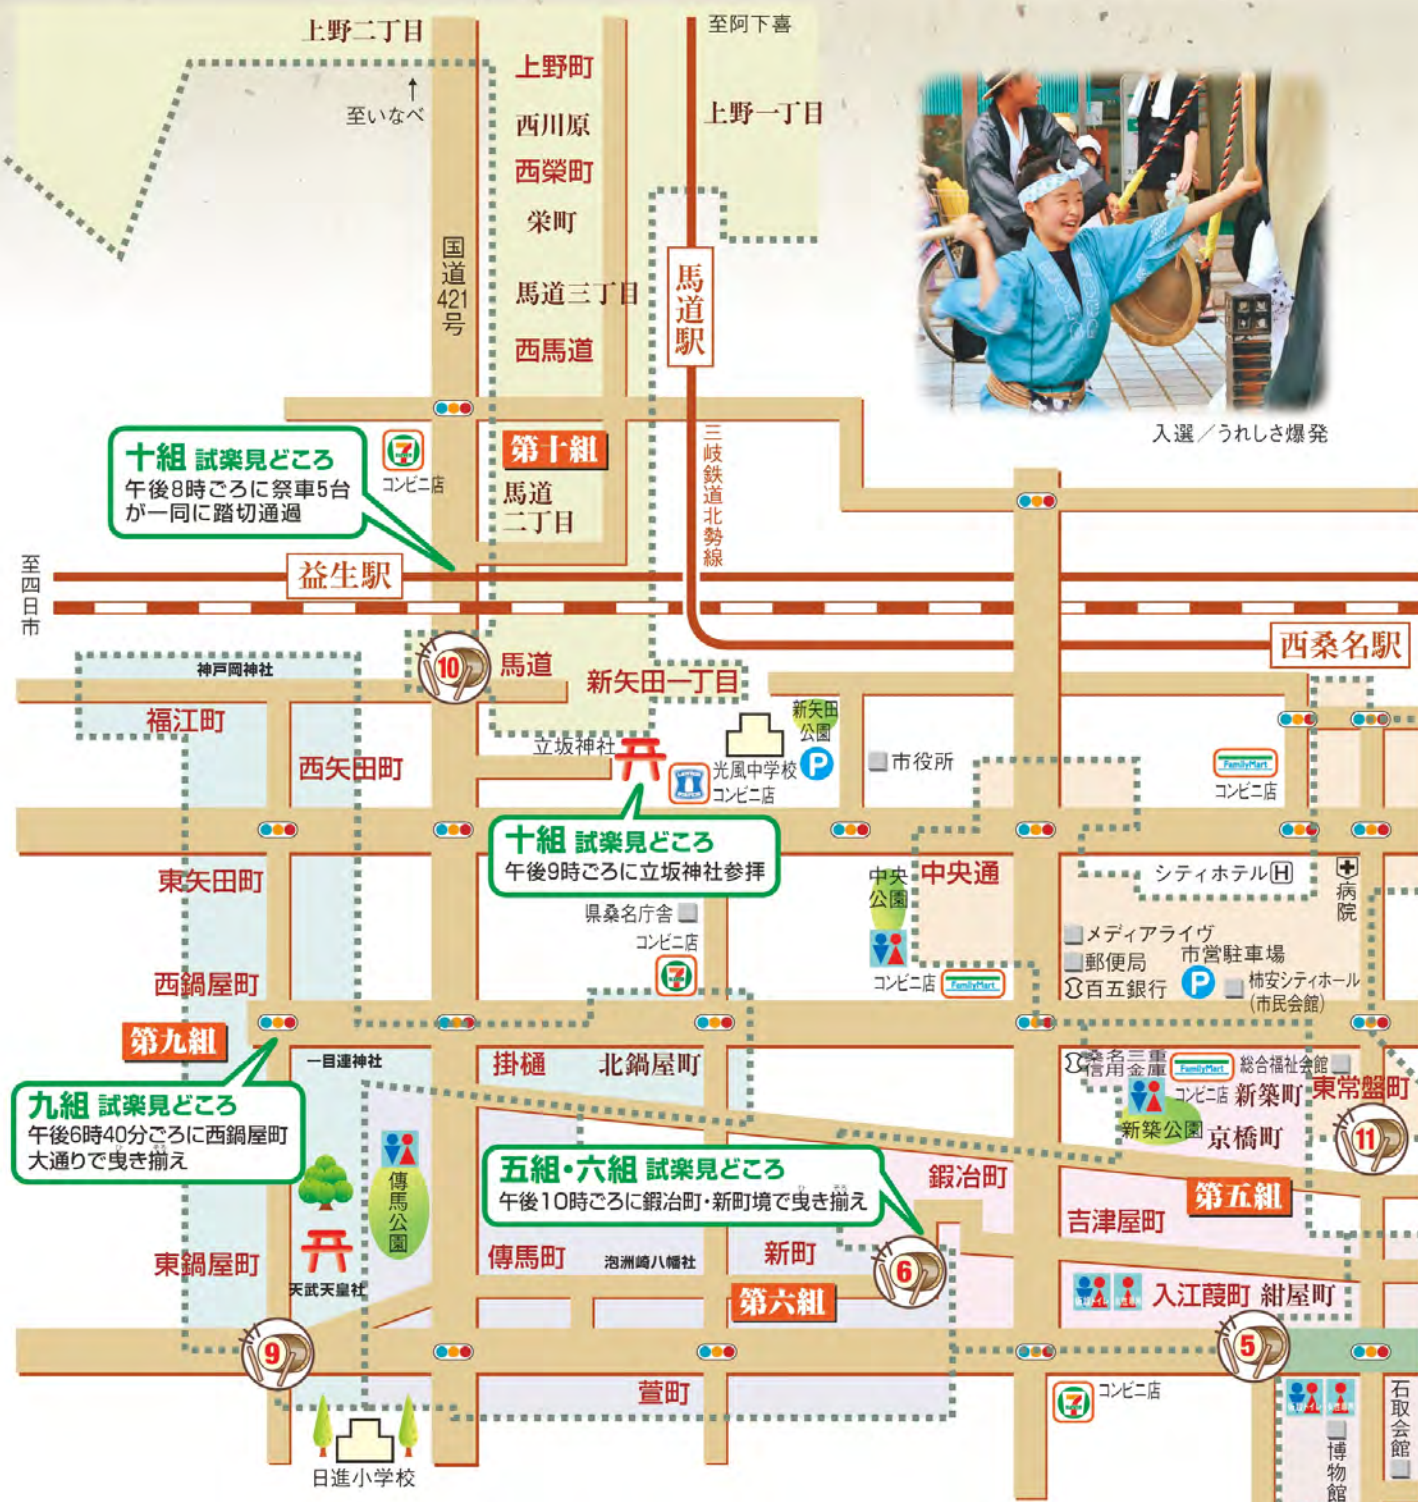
上野二丁目

至いなべ

上野町

西川原

西榮町

栄町

馬道三丁目

西馬道

至阿下喜

上野一丁目

馬道駅

国道421号

入選/うれしさ爆発

十組 試楽見どころ
午後8時ごろに祭車5台が一同に踏切通過

コンビニ店

第十組

馬道二丁目

三岐鉄道北勢線

至四日市

益生駅

西桑名駅

10

馬道

新矢田一丁目

神戸岡神社

福江町

西矢田町

立坂神社

光風中学校

コンビニ店

新矢田公園

市役所

コンビニ店

十組 試楽見どころ
午後9時ごろに立坂神社参拝

東矢田町

県桑名庁舎

コンビニ店

中央公園

中央通

コンビニ店

シティホテル

病院

メディアライヴ

郵便局

百五銀行

市営駐車場

柿安シティホール(市民会館)

西鍋屋町

第九組

九組 試楽見どころ
午後6時40分ごろに西鍋屋町大通りで曳き揃え

一目連神社

掛樋

北鍋屋町

傳馬公園

桑名三重信用金庫

コンビニ店

総合福祉会館

新築町

東常盤町

新築公園

京橋町

11

五組・六組 試楽見どころ
午後10時ごろに鍛冶町・新町境で曳き揃え

鍛冶町

吉津屋町

第五組

東鍋屋町

天武天皇社

傳馬町

泡洲崎八幡社

新町

6

第六組

入江葭町

紺屋町

9

萱町

5

コンビニ店

石取会館

博物館

日進小学校